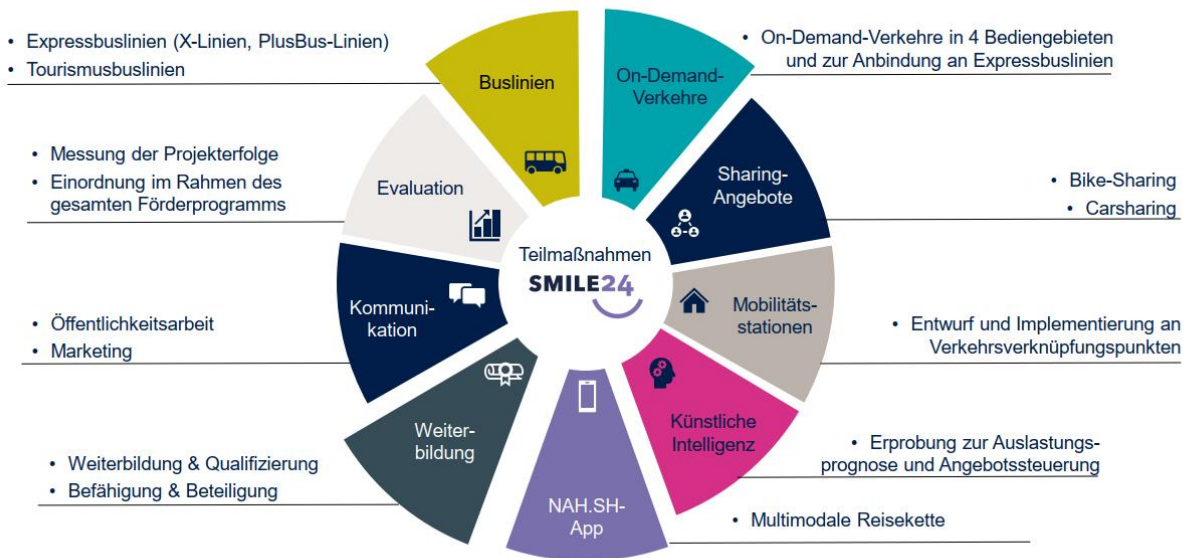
• Expressbuslinien (X-Linien, PlusBus-Linien)
• Tourismusbuslinien

Buslinien

On-Demand-Verkehre

• On-Demand-Verkehre in 4 Bediengebieten und zur Anbindung an Expressbuslinien

• Messung der Projekterfolge
• Einordnung im Rahmen des gesamten Förderprogramms

Evaluation

Sharing-Angebote

• Bike-Sharing
• Carsharing

Teilmaßnahmen
SMILE24

Kommunikation

Mobilitätsstationen

• Öffentlichkeitsarbeit
• Marketing

• Entwurf und Implementierung an Verkehrsverknüpfungspunkten

Weiterbildung

Künstliche Intelligenz

• Erprobung zur Auslastungsprognose und Angebotssteuerung

• Weiterbildung & Qualifizierung
• Befähigung & Beteiligung

NAH.SH-App

• Multimodale Reisekette